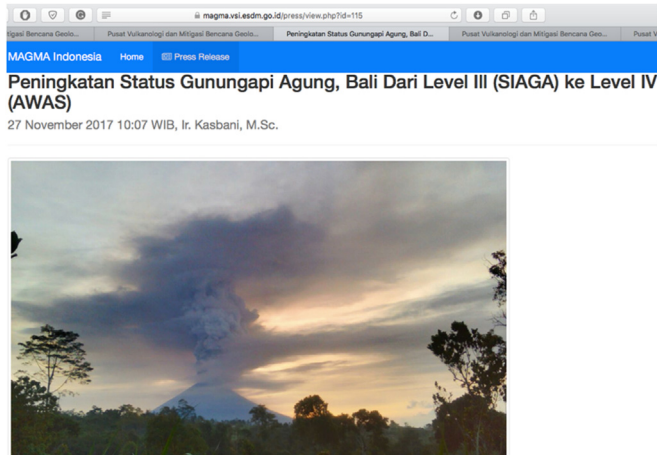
magma.vsi.esdm.go.id/press/view.php?id=115

itigasi Bencana Geolo... | Pusat Vulkanologi dan Mitigasi Bencana Geolo... | Peningkatan Status Gunungapi Agung, Bali D... | Pusat Vulkanologi dan Mitigasi Bencana Geo... | Pusat V

MAGMA Indonesia | Home | Press Release

Peningkatan Status Gunungapi Agung, Bali Dari Level III (SIAGA) ke Level IV (AWAS)

27 November 2017 10:07 WIB, Ir. Kasbani, M.Sc.